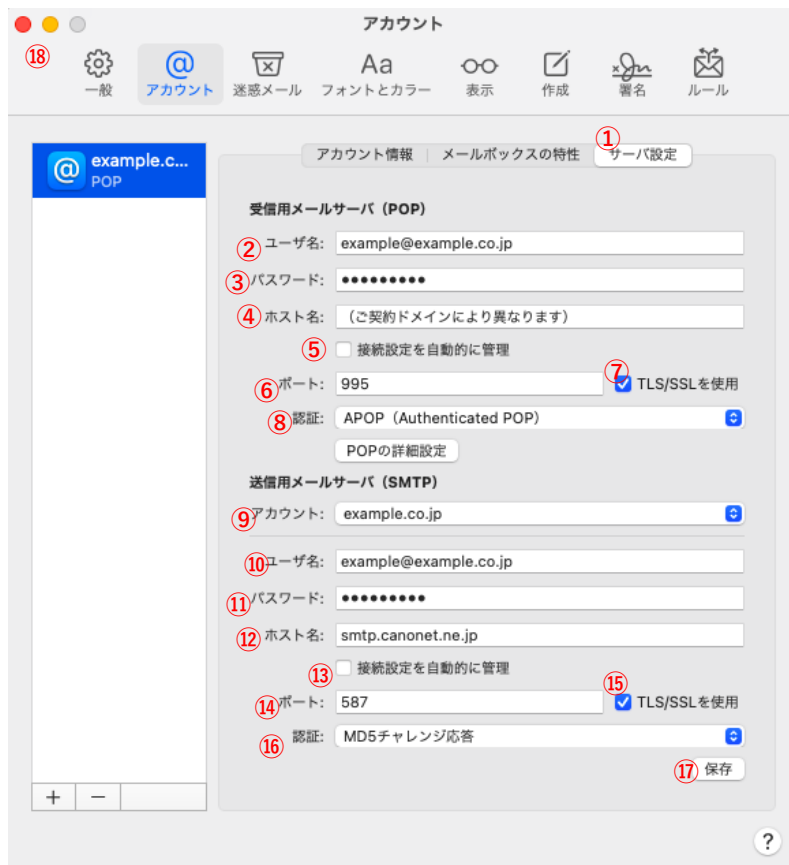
アカウント

⑱

一般 アカウント 迷惑メール フォントとカラー 表示 作成 署名 ルール

example.c...
POP

アカウント情報 | メールボックスの特性 ① サーバ設定

受信用メールサーバ（POP）

② ユーザ名: example@example.co.jp

③ パスワード: ●●●●●●●●●

④ ホスト名: （ご契約ドメインにより異なります）

⑤ 接続設定を自動的に管理

⑥ ポート: 995 ⑦ TLS/SSLを使用

⑧ 認証: APOP（Authenticated POP）

POPの詳細設定

送信用メールサーバ（SMTP）

⑨ アカウント: example.co.jp

⑩ ユーザ名: example@example.co.jp

⑪ パスワード: ●●●●●●●●●

⑫ ホスト名: smtp.canonet.ne.jp

⑬ 接続設定を自動的に管理

⑭ ポート: 587 ⑮ TLS/SSLを使用

⑯ 認証: MD5チャレンジ応答

⑰ 保存

+ −

?